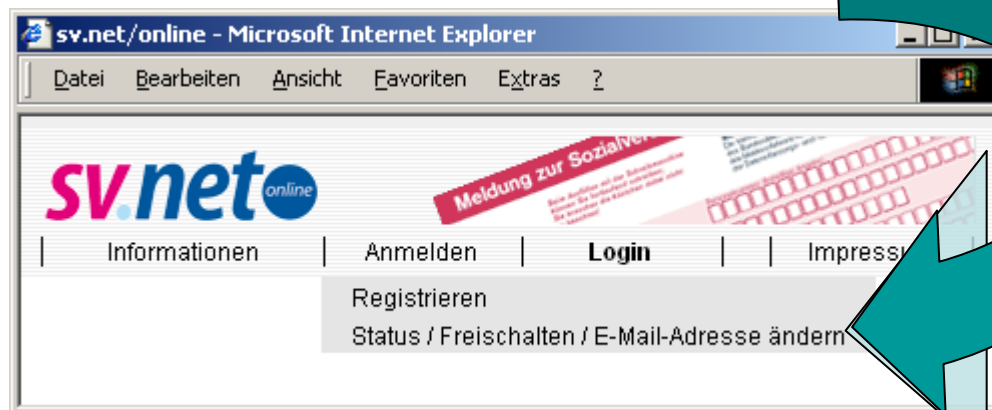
sv.net/online - Microsoft Internet Explorer

Datei Bearbeiten Ansicht Favoriten Extras ?

sv.net online

Meldung zur Sozialve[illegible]

Informationen | Anmelden | Login | | Impress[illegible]

Registrieren

Status / Freischalten / E-Mail-Adresse ändern